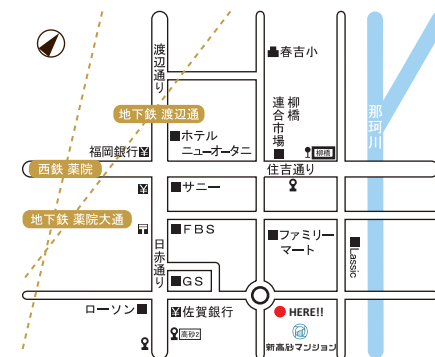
渡辺通り

春吉小

地下鉄 渡辺通

ホテルニューオータニ

柳橋連合市場

柳橋

那珂川

福岡銀行

西鉄 薬院

サニー

住吉通り

地下鉄 薬院大通

FBS

ファミリーマート

日赤通り

Lassic

GS

ローソン

佐賀銀行

薬院2

HERE!!

新高砂マンション